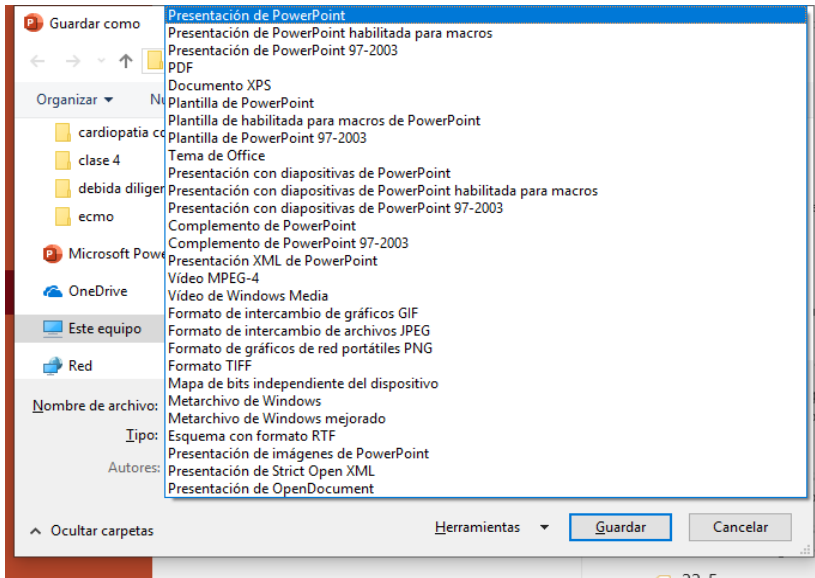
Guardar como

Organizar ▾ Nu

cardiopatia co
clase 4
debida diligen
ecmo

Microsoft Powe
OneDrive
Este equipo
Red

Nombre de archivo:
Tipo:
Autores:

Presentación de PowerPoint
Presentación de PowerPoint habilitada para macros
Presentación de PowerPoint 97-2003
PDF
Documento XPS
Plantilla de PowerPoint
Plantilla de habilitada para macros de PowerPoint
Plantilla de PowerPoint 97-2003
Tema de Office
Presentación con diapositivas de PowerPoint
Presentación con diapositivas de PowerPoint habilitada para macros
Presentación con diapositivas de PowerPoint 97-2003
Complemento de PowerPoint
Complemento de PowerPoint 97-2003
Presentación XML de PowerPoint
Vídeo MPEG-4
Vídeo de Windows Media
Formato de intercambio de gráficos GIF
Formato de intercambio de archivos JPEG
Formato de gráficos de red portátiles PNG
Formato TIFF
Mapa de bits independiente del dispositivo
Metarchivo de Windows
Metarchivo de Windows mejorado
Esquema con formato RTF
Presentación de imágenes de PowerPoint
Presentación de Strict Open XML
Presentación de OpenDocument

Ocultar carpetas

Herramientas ▾
Guardar
Cancelar